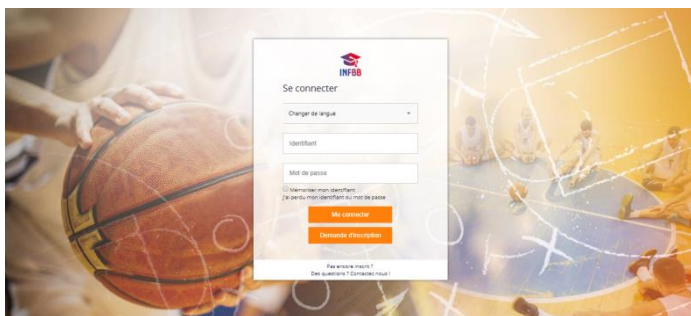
INFBB

Se connecter

Changer de langue

Identifiant

Mot de passe

Mémoriser mon identifiant

J'ai perdu mon identifiant ou mot de passe

Me connecter

Demande d'inscription

Pas encore inscrit ?
Des questions ? Contactez nous !